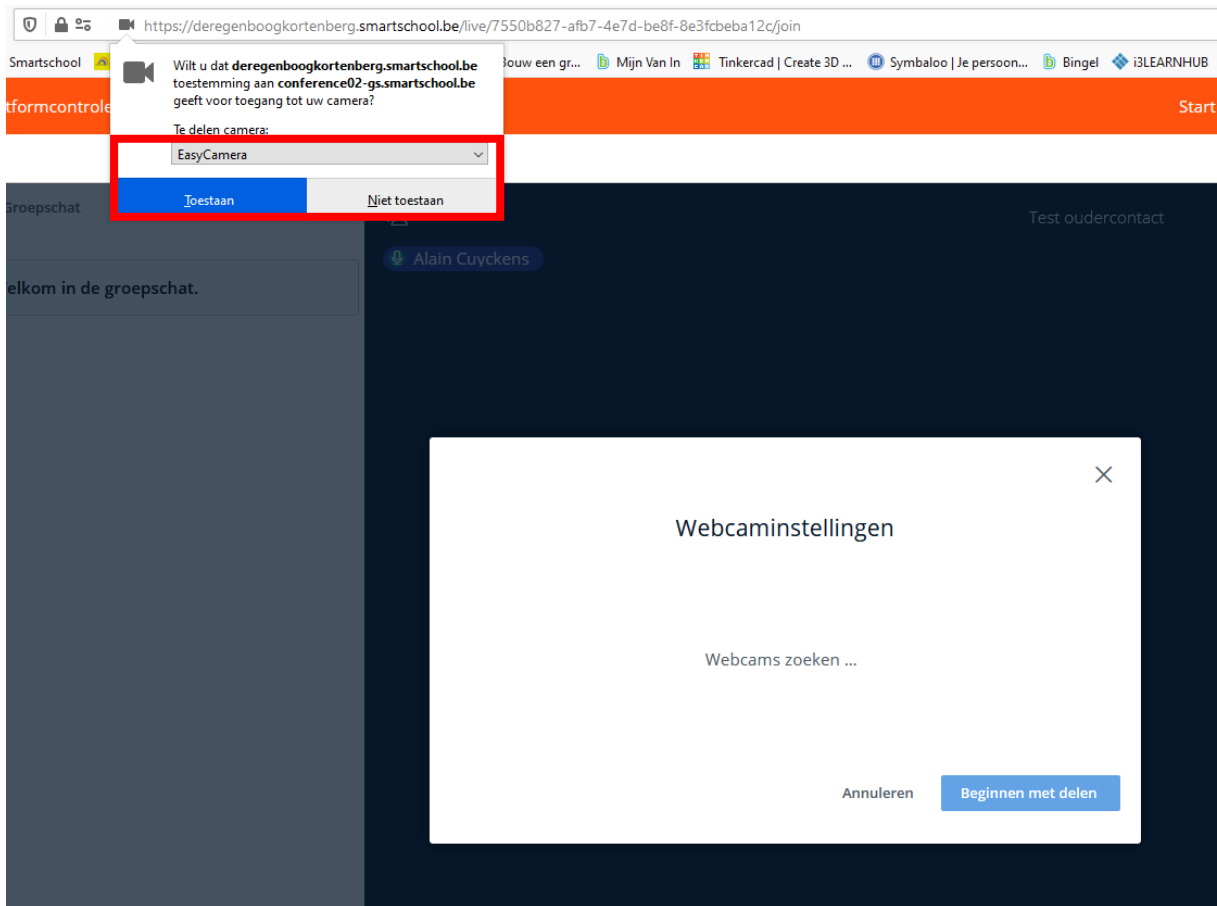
https://deregenboogkortenberg.smartschool.be/live/7550b827-afb7-4e7d-be8f-8e3fcbeba12c/join

Smartschool

Bouw een gr... Mijn Van In Tinkercad | Create 3D ... Symbaloo | Je persoon... Bingel i3LEARNHUB

Wilt u dat deregenboogkortenberg.smartschool.be toestemming aan conference02-gs.smartschool.be geeft voor toegang tot uw camera?

Te delen camera:

EasyCamera

Toestaan

Niet toestaan

tformcontrole

Start

Groepschat

elkom in de groepschat.

Test oudercontact

Alain Cuyckens

Webcaminstellingen

Webcams zoeken ...

Annuleren

Beginnen met delen